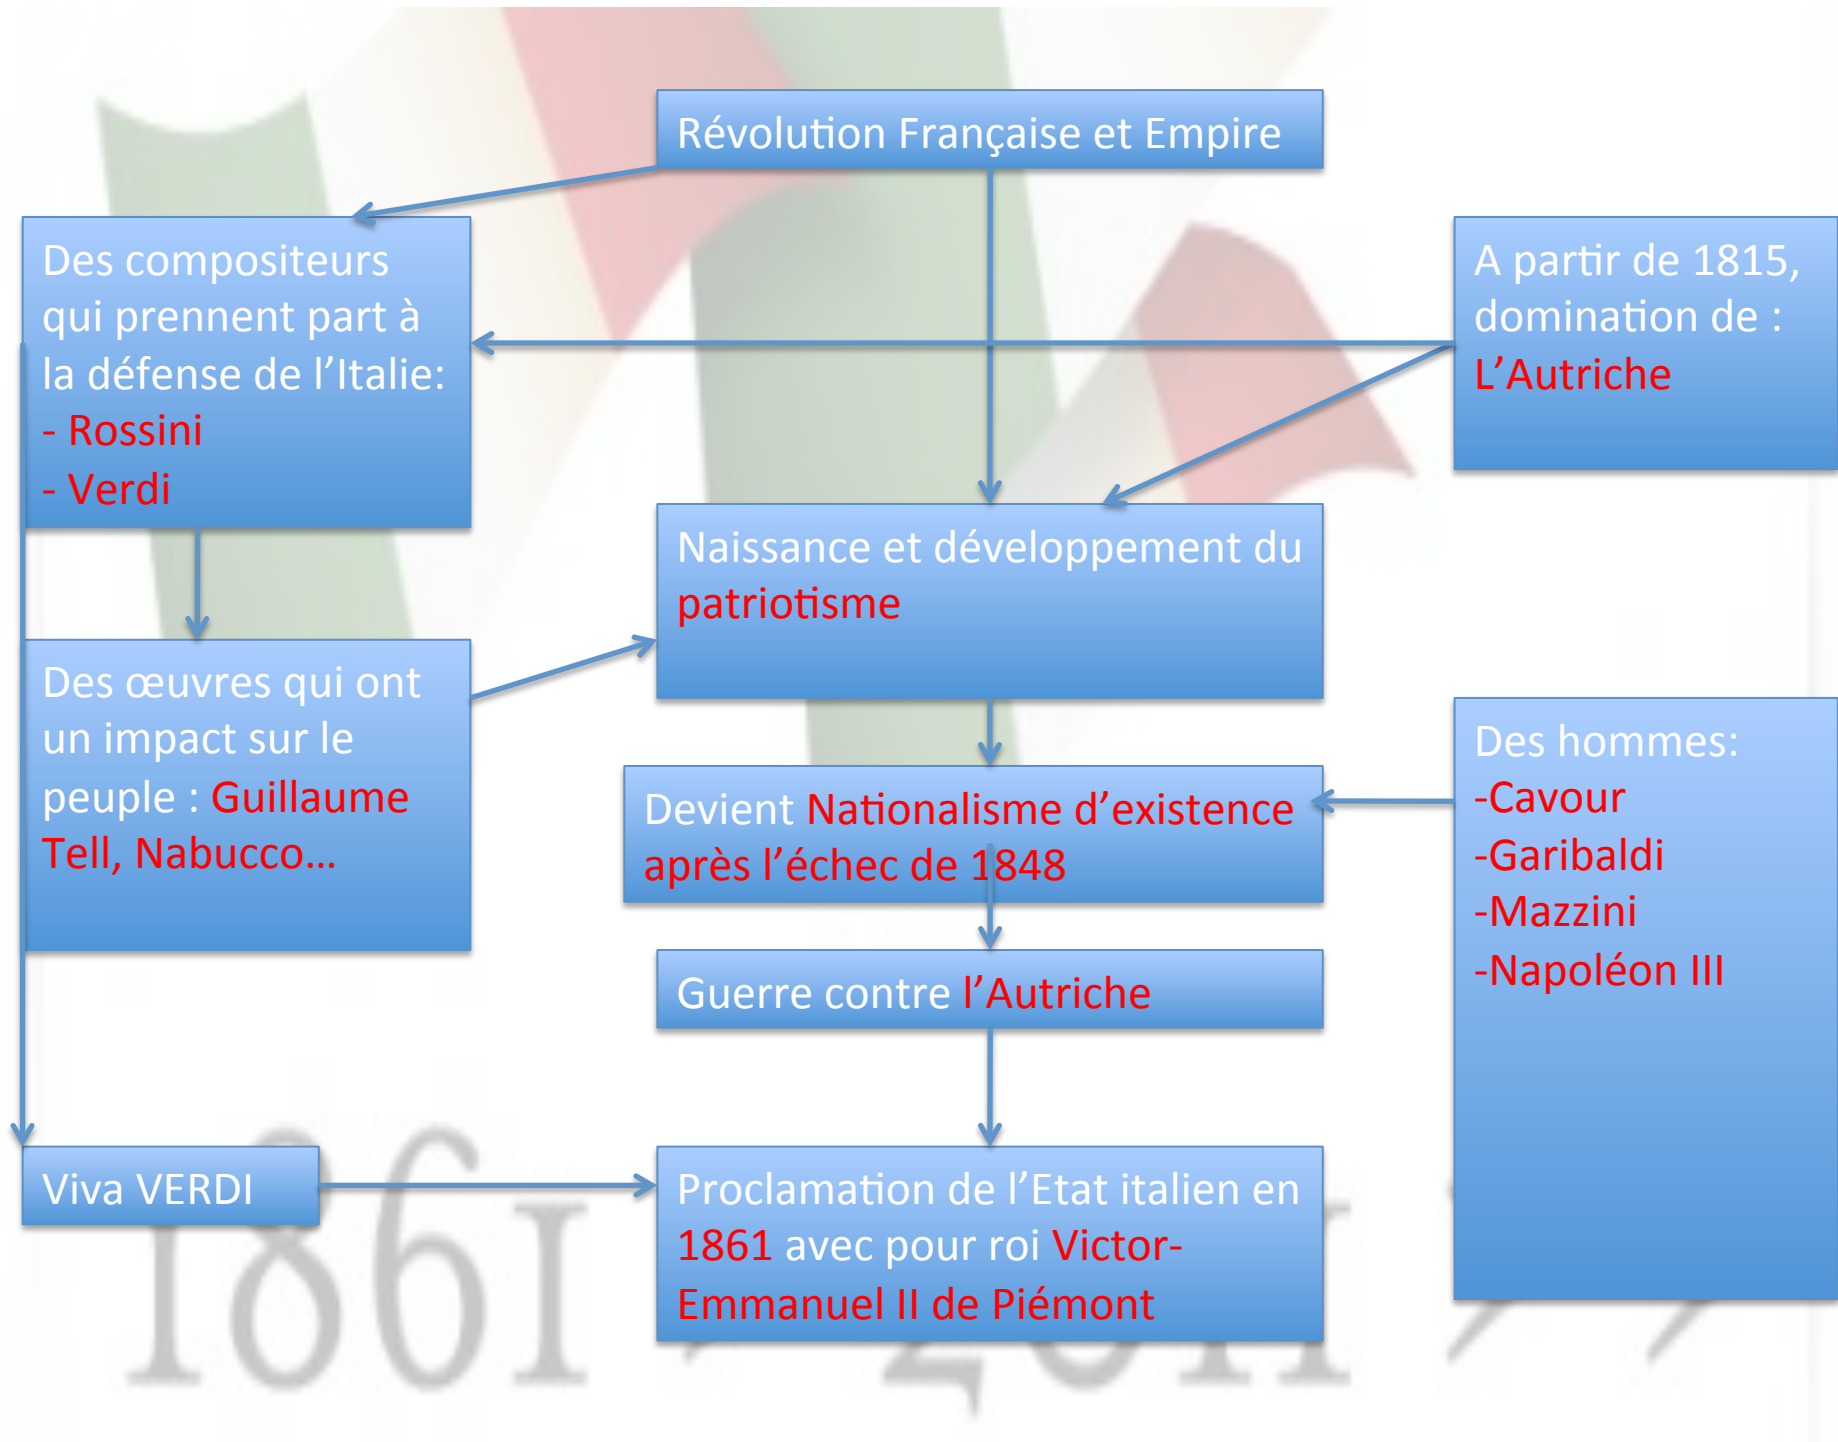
Révolution Française et Empire

Des compositeurs qui prennent part à la défense de l'Italie:
- Rossini
- Verdi

A partir de 1815, domination de :
L'Autriche

Naissance et développement du patriotisme

Des œuvres qui ont un impact sur le peuple : Guillaume Tell, Nabucco…

Devient Nationalisme d'existence après l'échec de 1848

Des hommes:
-Cavour
-Garibaldi
-Mazzini
-Napoléon III

Guerre contre l'Autriche

Viva VERDI

Proclamation de l'Etat italien en 1861 avec pour roi Victor-Emmanuel II de Piémont

1861 2011